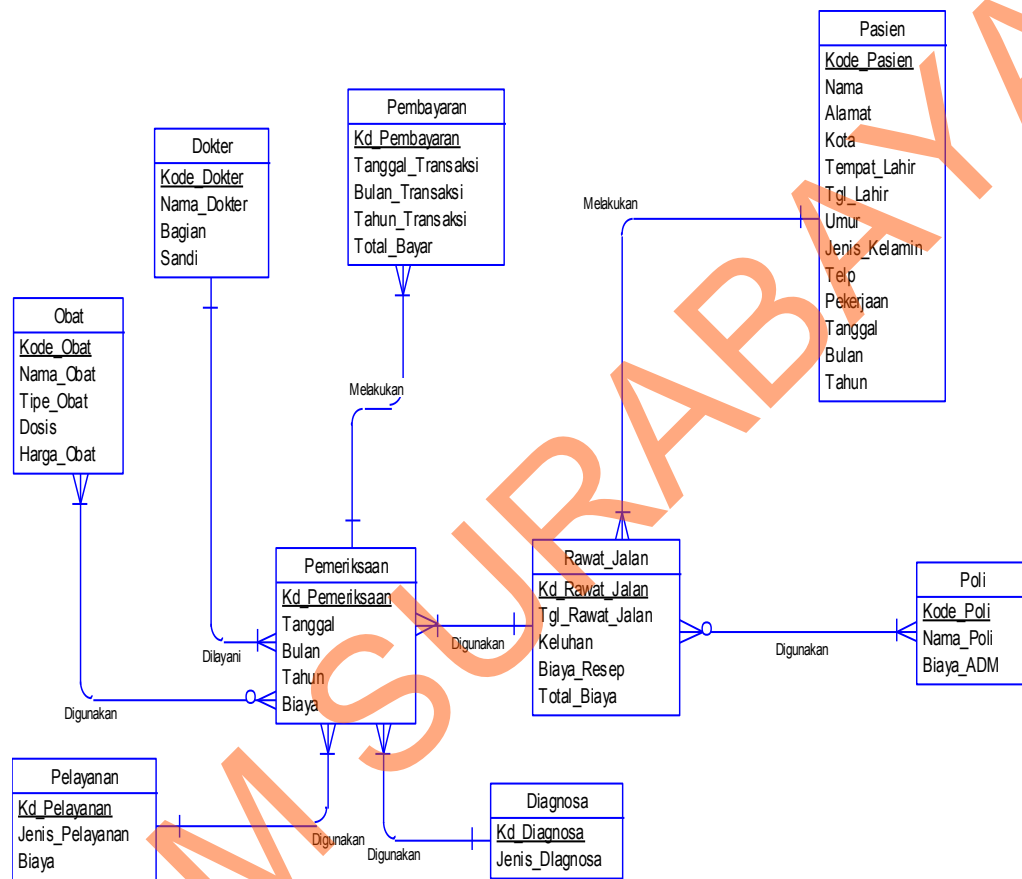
Pasien
Kode_Pasien
Nama
Alamat
Kota
Tempat_Lahir
Tgl_Lahir
Umur
Jenis_Kelamin
Telp
Pekerjaan
Tanggal
Bulan
Tahun

Pembayaran
Kd_Pembayaran
Tanggal_Transaksi
Bulan_Transaksi
Tahun_Transaksi
Total_Bayar

Dokter
Kode_Dokter
Nama_Dokter
Bagian
Sandi

Melakukan

Obat
Kode_Obat
Nama_Obat
Tipe_Obat
Dosis
Harga_Obat

Melakukan

Pemeriksaan
Kd_Pemeriksaan
Tanggal
Bulan
Tahun
Biaya

Rawat_Jalan
Kd_Rawat_Jalan
Tgl_Rawat_Jalan
Keluhan
Biaya_Resep
Total_Biaya

Poli
Kode_Poli
Nama_Poli
Biaya_ADM

Digunakan

Digunakan

Dilayani

Digunakan

Pelayanan
Kd_Pelayanan
Jenis_Pelayanan
Biaya

Digunakan

Digunakan

Diagnosa
Kd_Diagnosa
Jenis_DIagnosa

MSURABAYA